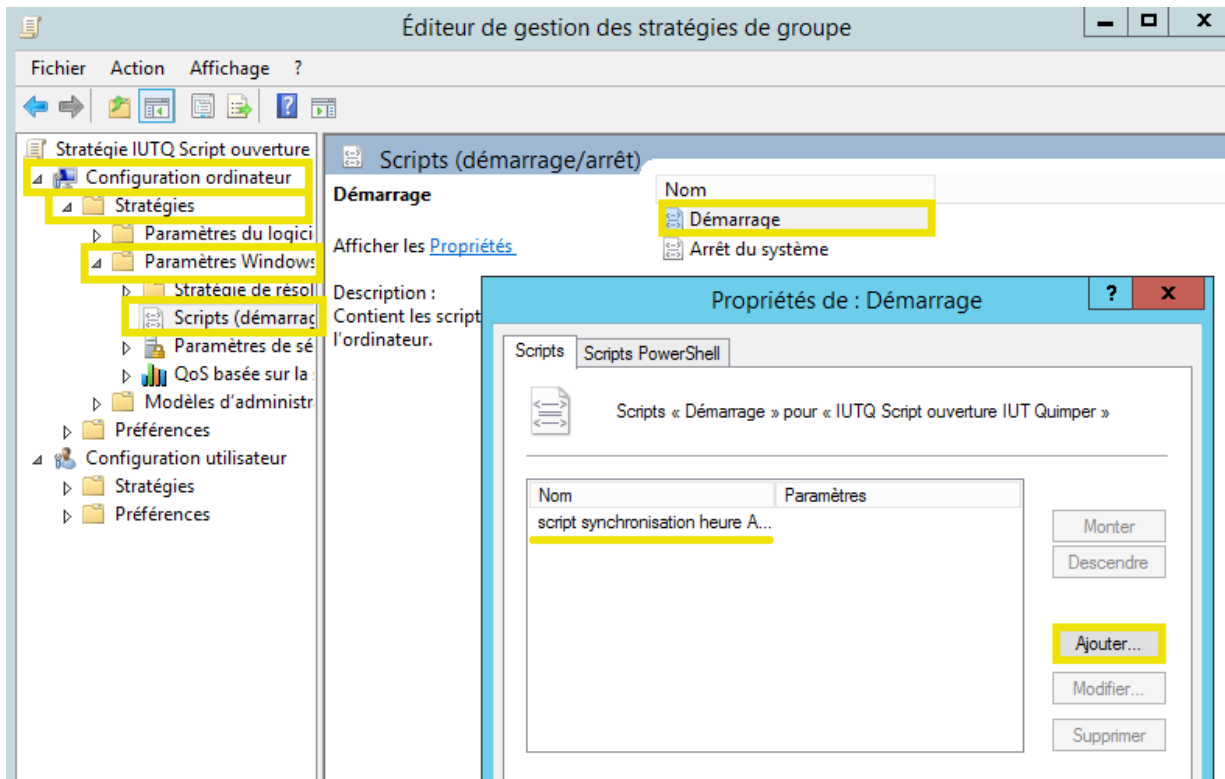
Éditeur de gestion des stratégies de groupe

Fichier Action Affichage ?

Stratégie IUTQ Script ouverture
Configuration ordinateur
Stratégies
Paramètres du logici
Paramètres Windows
Stratégie de résol
Scripts (démarrag
Paramètres de sé
QoS basée sur la
Modèles d'administr
Préférences
Configuration utilisateur
Stratégies
Préférences

Scripts (démarrage/arrêt)

Démarrage

Afficher les Propriétés

Description :
Contient les script
l'ordinateur.

| Nom |
|---|
| Démarrage |
| Arrêt du système |

Propriétés de : Démarrage

?

x

Scripts | Scripts PowerShell

Scripts « Démarrage » pour « IUTQ Script ouverture IUT Quimper »

| Nom | Paramètres |
|---|---|
| script synchronisation heure A... | |

Monter
Descendre
Ajouter...
Modifier...
Supprimer